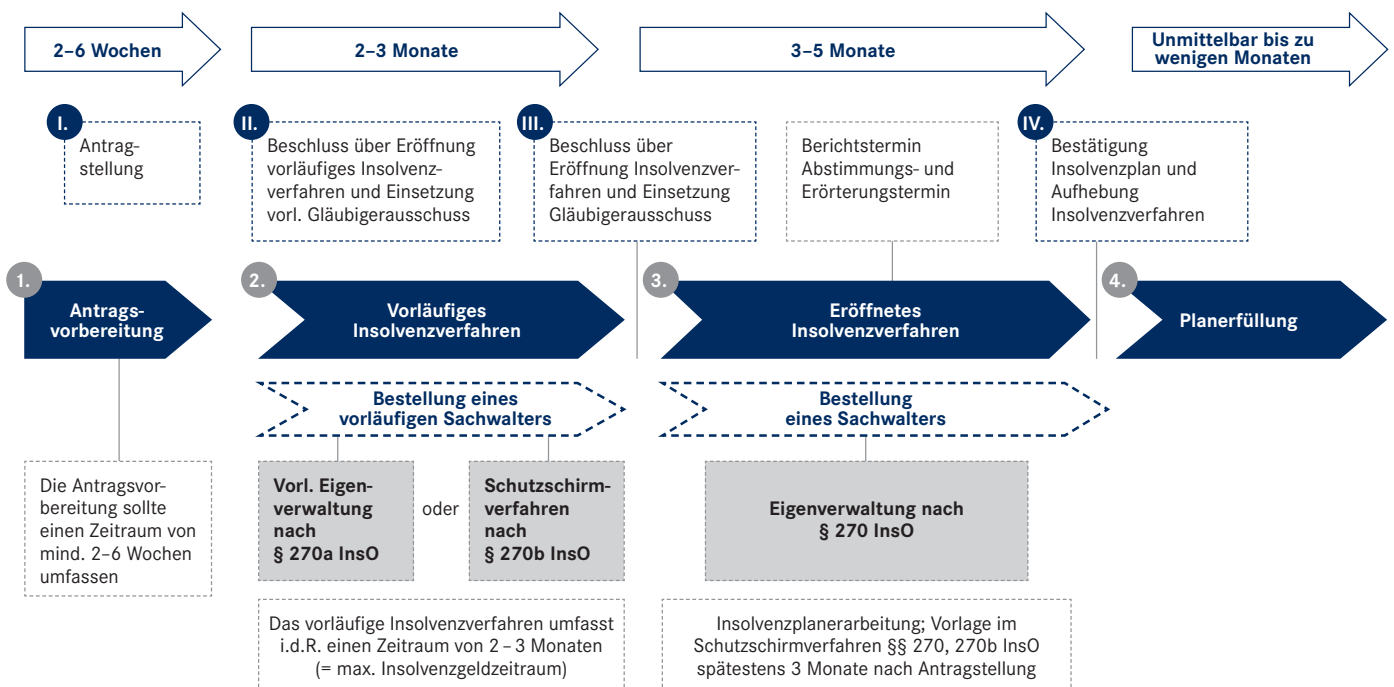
2–6 Wochen

2–3 Monate

3–5 Monate

Unmittelbar bis zu wenigen Monaten

I. Antragstellung

II. Beschluss über Eröffnung vorläufiges Insolvenzverfahren und Einsetzung vorl. Gläubigerausschuss

III. Beschluss über Eröffnung Insolvenzverfahren und Einsetzung Gläubigerausschuss

Berichtstermin Abstimmungs- und Erörterungstermin

IV. Bestätigung Insolvenzplan und Aufhebung Insolvenzverfahren

1. Antragsvorbereitung

2. Vorläufiges Insolvenzverfahren

3. Eröffnetes Insolvenzverfahren

4. Planerfüllung

Bestellung eines vorläufigen Sachwalters

Bestellung eines Sachwalters

Die Antragsvorbereitung sollte einen Zeitraum von mind. 2–6 Wochen umfassen

Vorl. Eigenverwaltung nach § 270a InsO

oder

Schutzschirmverfahren nach § 270b InsO

Eigenverwaltung nach § 270 InsO

Das vorläufige Insolvenzverfahren umfasst i.d.R. einen Zeitraum von 2 – 3 Monaten (= max. Insolvenzgeldzeitraum)

Insolvenzplanerarbeitung; Vorlage im Schutzschirmverfahren §§ 270, 270b InsO spätestens 3 Monate nach Antragstellung